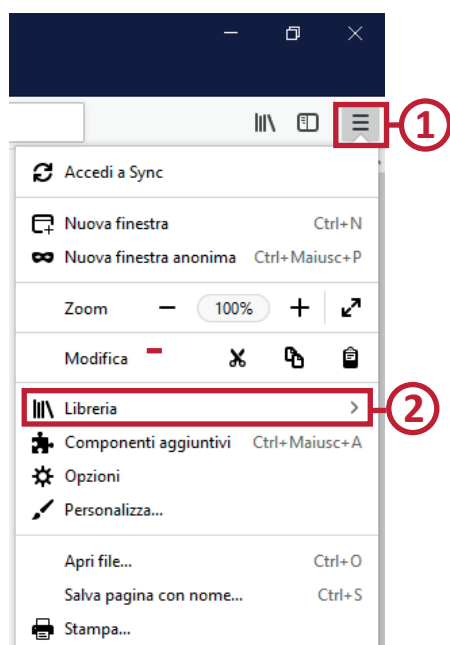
1

Accedi a Sync

Nuova finestra Ctrl+N

Nuova finestra anonima Ctrl+Maiusc+P

Zoom — 100% +

Modifica

Libreria >

2

Componenti aggiuntivi Ctrl+Maiusc+A

Opzioni

Personalizza...

Apri file... Ctrl+O

Salva pagina con nome... Ctrl+S

Stampa...